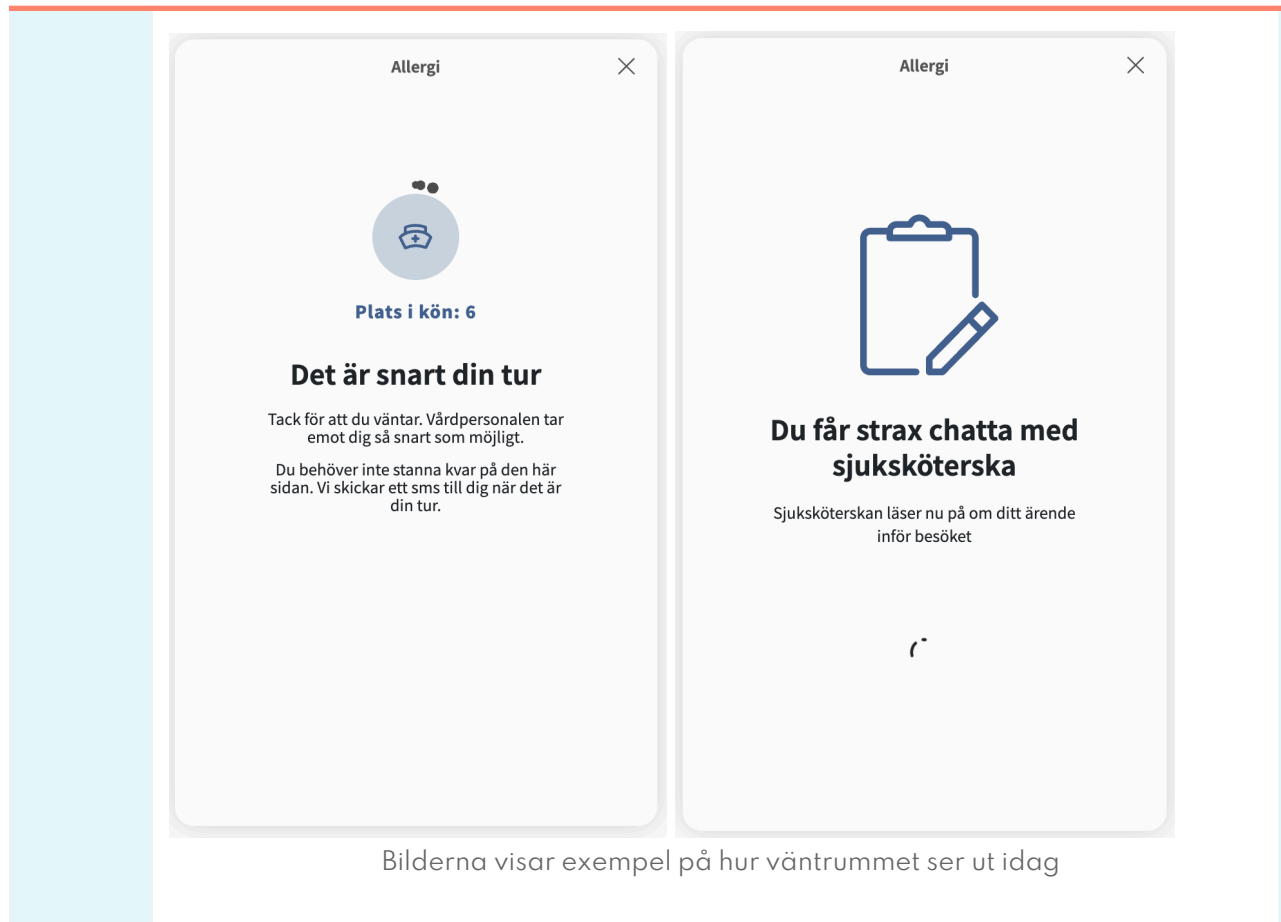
Allergi

Plats i kön: 6

Det är snart din tur

Tack för att du väntar. Vårdpersonalen tar emot dig så snart som möjligt.

Du behöver inte stanna kvar på den här sidan. Vi skickar ett sms till dig när det är din tur.

Allergi

Du får strax chatta med sjuksköterska

Sjuksköterskan läser nu på om ditt ärende inför besöket

Bilderna visar exempel på hur väntrummet ser ut idag